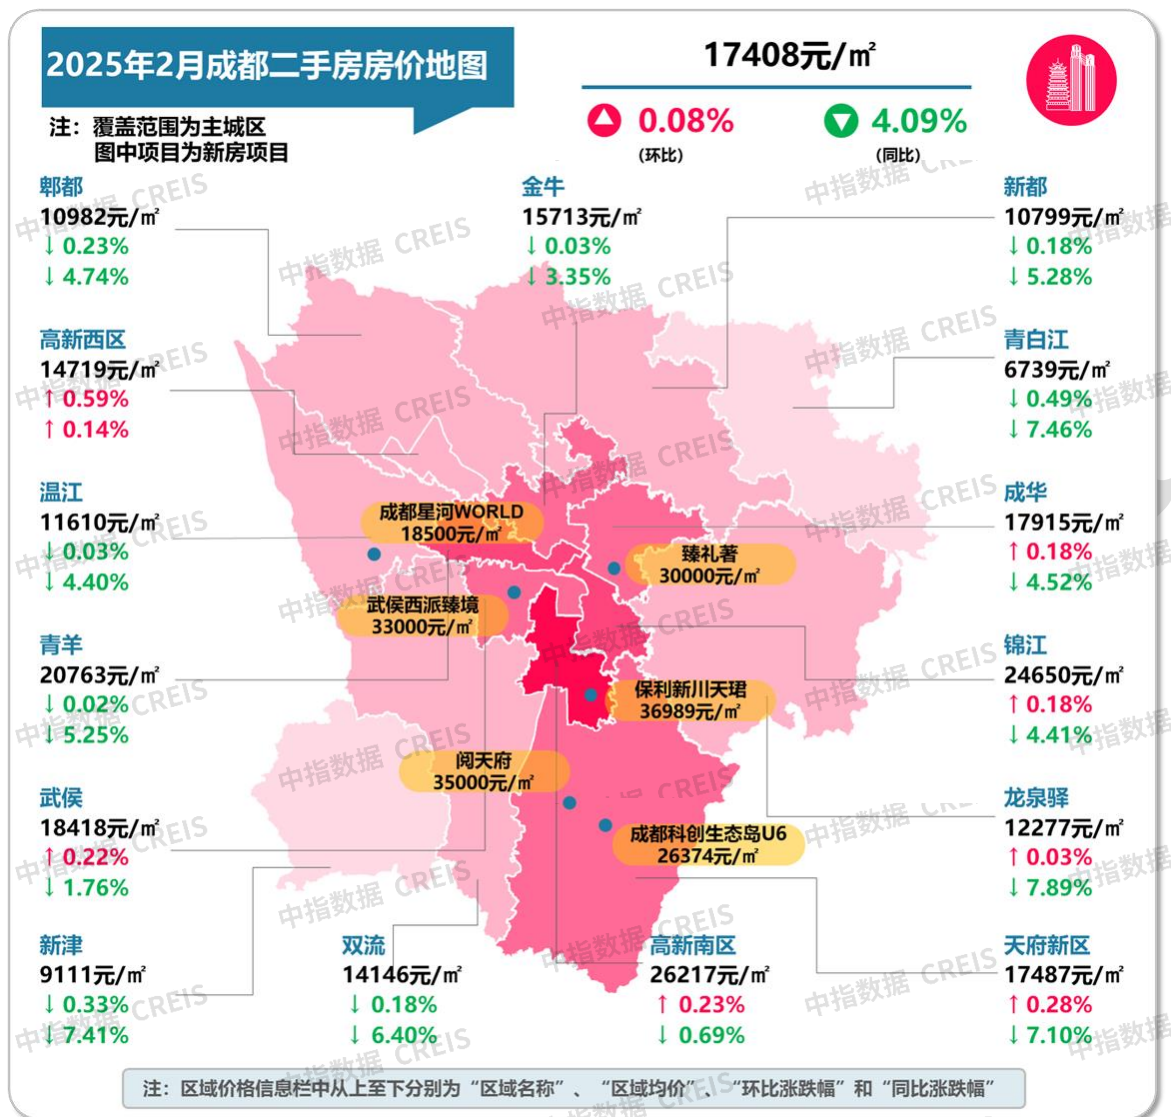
2025年2月成都二手房房价地图

注：覆盖范围为主城区
图中项目为新房项目

17408元/㎡

0.08%
(环比)

4.09%
(同比)

郫都
10982元/㎡
↓ 0.23%
↓ 4.74%

金牛
15713元/㎡
↓ 0.03%
↓ 3.35%

新都
10799元/㎡
↓ 0.18%
↓ 5.28%

高新西区
14719元/㎡
↑ 0.59%
↑ 0.14%

青白江
6739元/㎡
↓ 0.49%
↓ 7.46%

温江
11610元/㎡
↓ 0.03%
↓ 4.40%

成华
17915元/㎡
↑ 0.18%
↓ 4.52%

成都星河WORLD
18500元/㎡

臻礼著
30000元/㎡

武侯西派臻境
33000元/㎡

青羊
20763元/㎡
↓ 0.02%
↓ 5.25%

锦江
24650元/㎡
↑ 0.18%
↓ 4.41%

保利新川天珺
36989元/㎡

阅天府
35000元/㎡

武侯
18418元/㎡
↑ 0.22%
↓ 1.76%

龙泉驿
12277元/㎡
↑ 0.03%
↓ 7.89%

成都科创生态岛U6
26374元/㎡

新津
9111元/㎡
↓ 0.33%
↓ 7.41%

双流
14146元/㎡
↓ 0.18%
↓ 6.40%

高新南区
26217元/㎡
↑ 0.23%
↓ 0.69%

天府新区
17487元/㎡
↑ 0.28%
↓ 7.10%

中指数据 CREIS

注：区域价格信息栏中从上至下分别为“区域名称”、“区域均价”、“环比涨跌幅”和“同比涨跌幅”